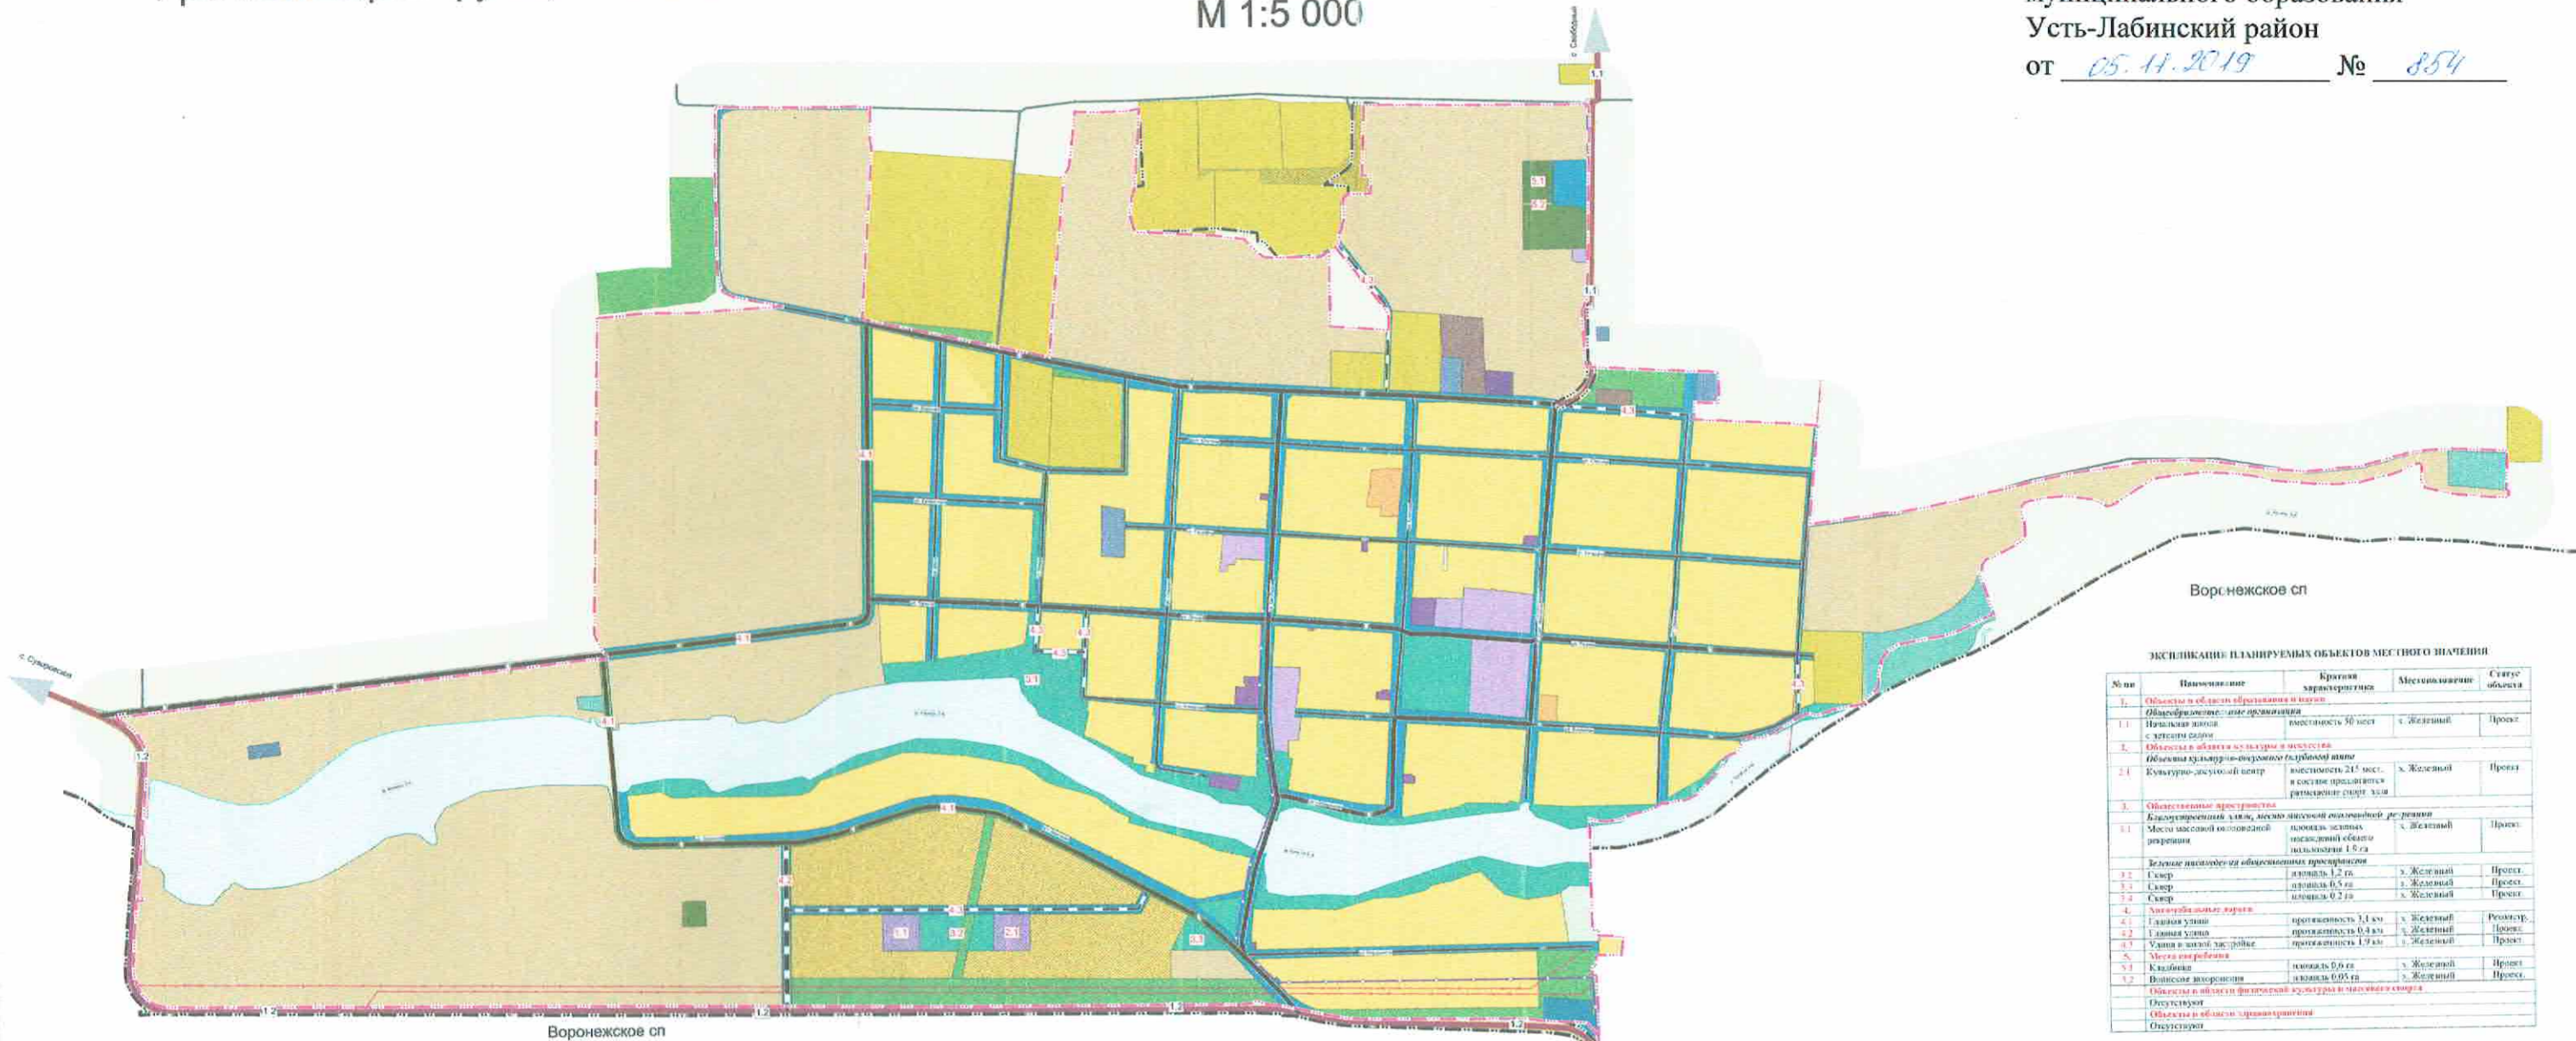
М 1:5 000

Усть-Лабинский район
от 05.11.2019 № 854

Воронежское сп

Воронежское сп

ЭКСПЛИКАЦИЯ ПЛАНИРУЕМЫХ ОБЪЕКТОВ МЕСТНОГО ЗНАЧЕНИЯ

| № пп | Наименование | Краткая характеристика | Местоположение | Статус объекта |
|---|---|---|---|---|
| 1. | Объекты в области образования и науки | | | |
| | Общеобразовательные организации | | | |
| 1.1 | Начальная школа с детским садом | вместимость 30 мест | х. Железный | Проект |
| 2. | Объекты в области культуры и искусства | | | |
| | Объекты культурно-досугового (клубного) типа | | | |
| 2.1 | Культурно-досуговый центр | вместимость 215 мест, в составе предлагается размещение спорт. зала | х. Железный | Проект |
| 3. | Общественные пространства | | | |
| | Благоустроенный пляж, место массовой отдыхающей рекреации | | | |
| 3.1 | Место массовой общественной рекреации | площадь зеленых насаждений общего пользования 1,6 га | х. Железный | Проект |
| | Зеленые насаждения общественных пространств | | | |
| 3.2 | Сквер | площадь 1,2 га | х. Железный | Проект |
| 3.3 | Сквер | площадь 0,5 га | х. Железный | Проект |
| 3.4 | Сквер | площадь 0,2 га | х. Железный | Проект |
| 4. | Автомобильные дороги | | | |
| 4.1 | Главная улица | протяженность 3,1 км | х. Железный | Реконстр. |
| 4.2 | Главная улица | протяженность 0,4 км | х. Железный | Проект |
| 4.3 | Улица в жилой застройке | протяженность 1,9 км | х. Железный | Проект |
| 5. | Места погребения | | | |
| 5.1 | Кладбище | площадь 0,6 га | х. Железный | Проект |
| 5.2 | Воинское захоронение | площадь 0,05 га | х. Железный | Проект |
| 6. | Объекты в области физической культуры и массового спорта | | | |
| | Отсутствуют | | | |
| 7. | Объекты в области здравоохранения | | | |
| | Отсутствуют | | | |